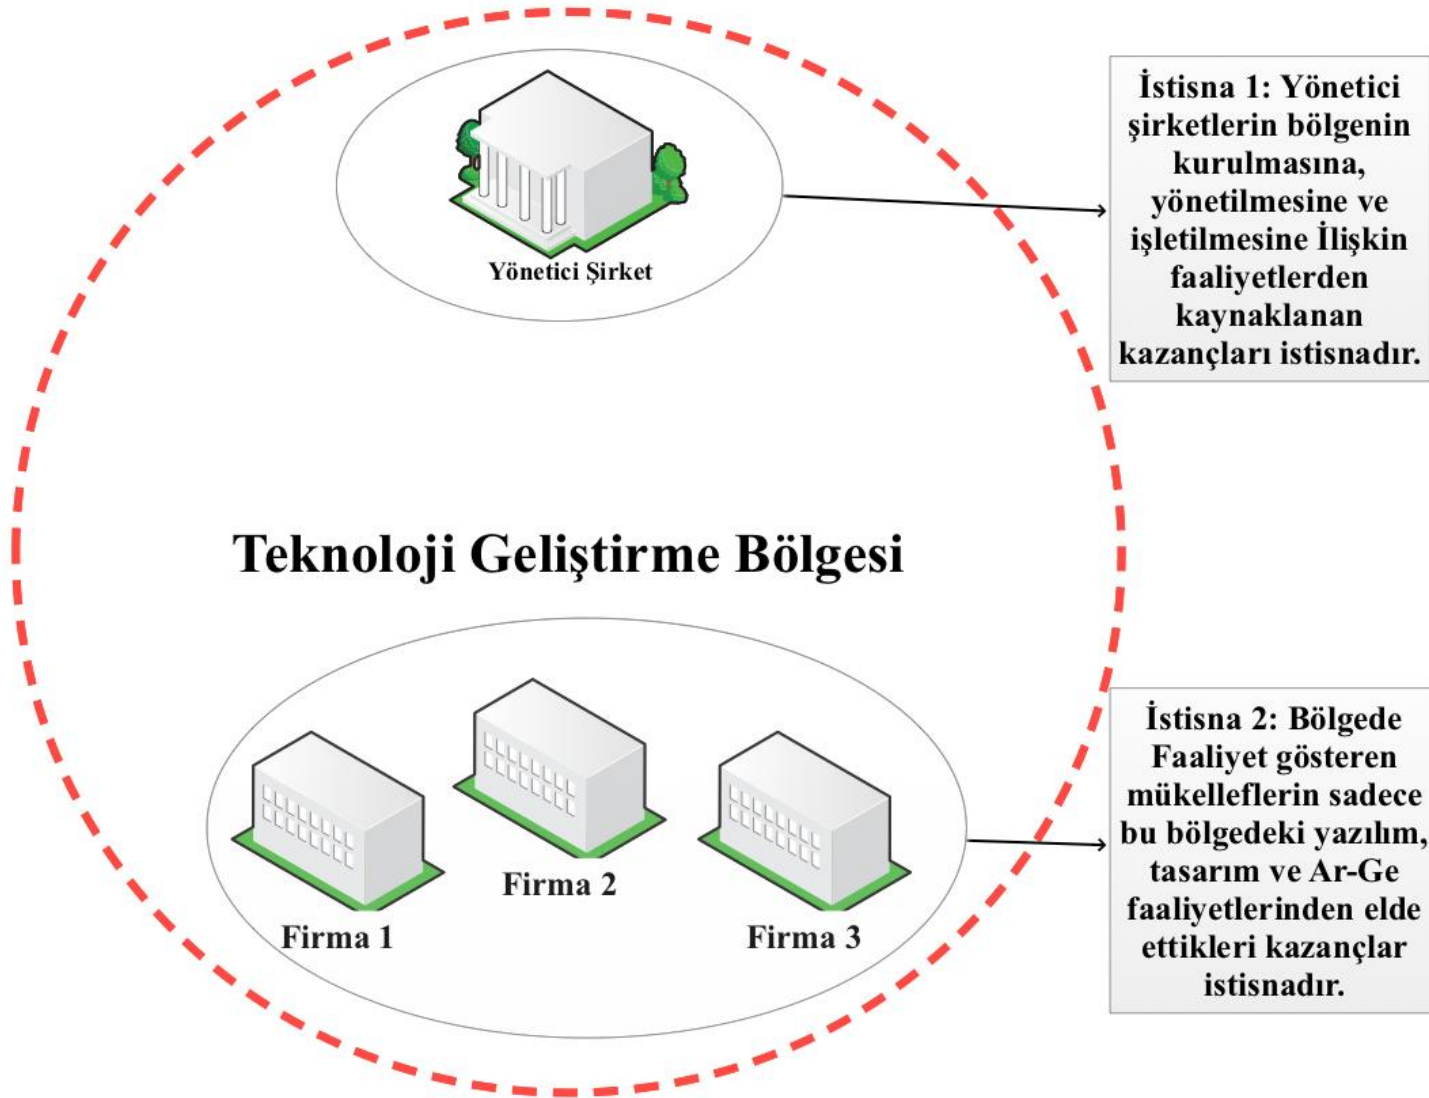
Yönetici Şirket

İstisna 1: Yönetici şirketlerin bölgenin kurulmasına, yönetilmesine ve işletilmesine İlişkin faaliyetlerden kaynaklanan kazançları istisnadır.

Teknoloji Geliştirme Bölgesi

Firma 1

Firma 2

Firma 3

İstisna 2: Bölgede Faaliyet gösteren mükelleflerin sadece bu bölgedeki yazılım, tasarım ve Ar-Ge faaliyetlerinden elde ettikleri kazançlar istisnadır.